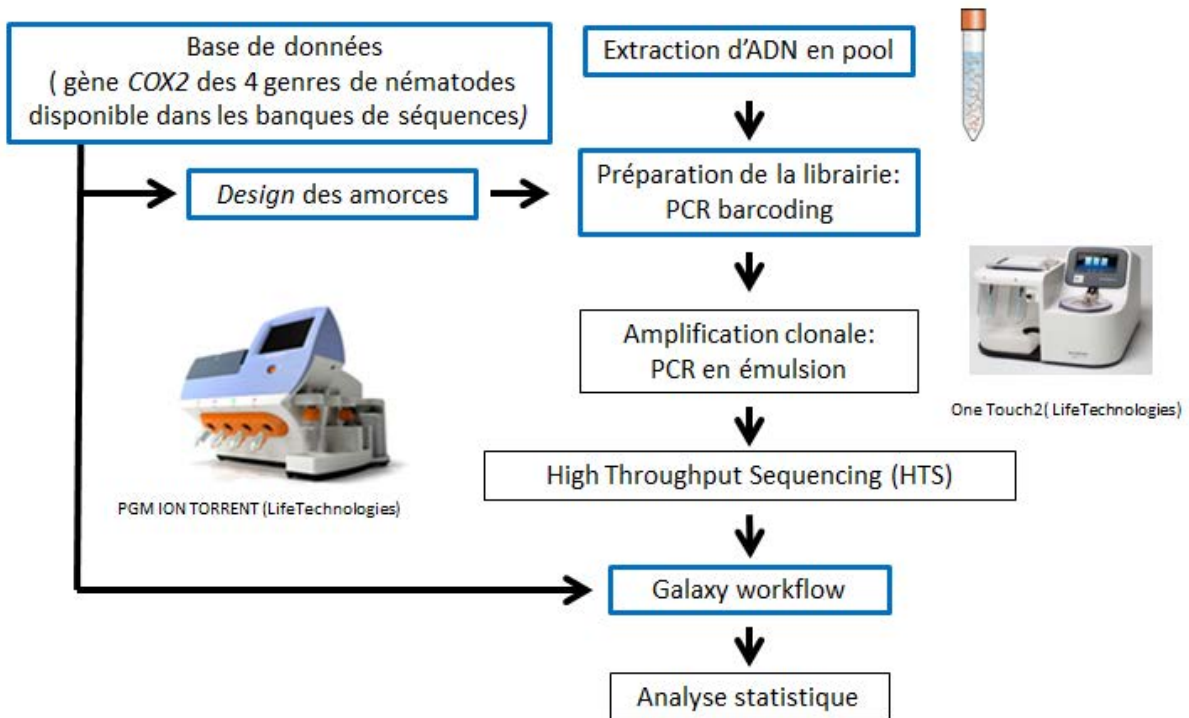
Base de données
( gène *COX2* des 4 genres de nématodes disponible dans les banques de séquences)

Extraction d'ADN en pool

*Design* des amorces

Préparation de la librairie:
PCR barcoding

Amplification clonale:
PCR en émulsion

One Touch2( LifeTechnologies)

PGM ION TORRENT (LifeTechnologies)

High Throughput Sequencing (HTS)

Galaxy workflow

Analyse statistique